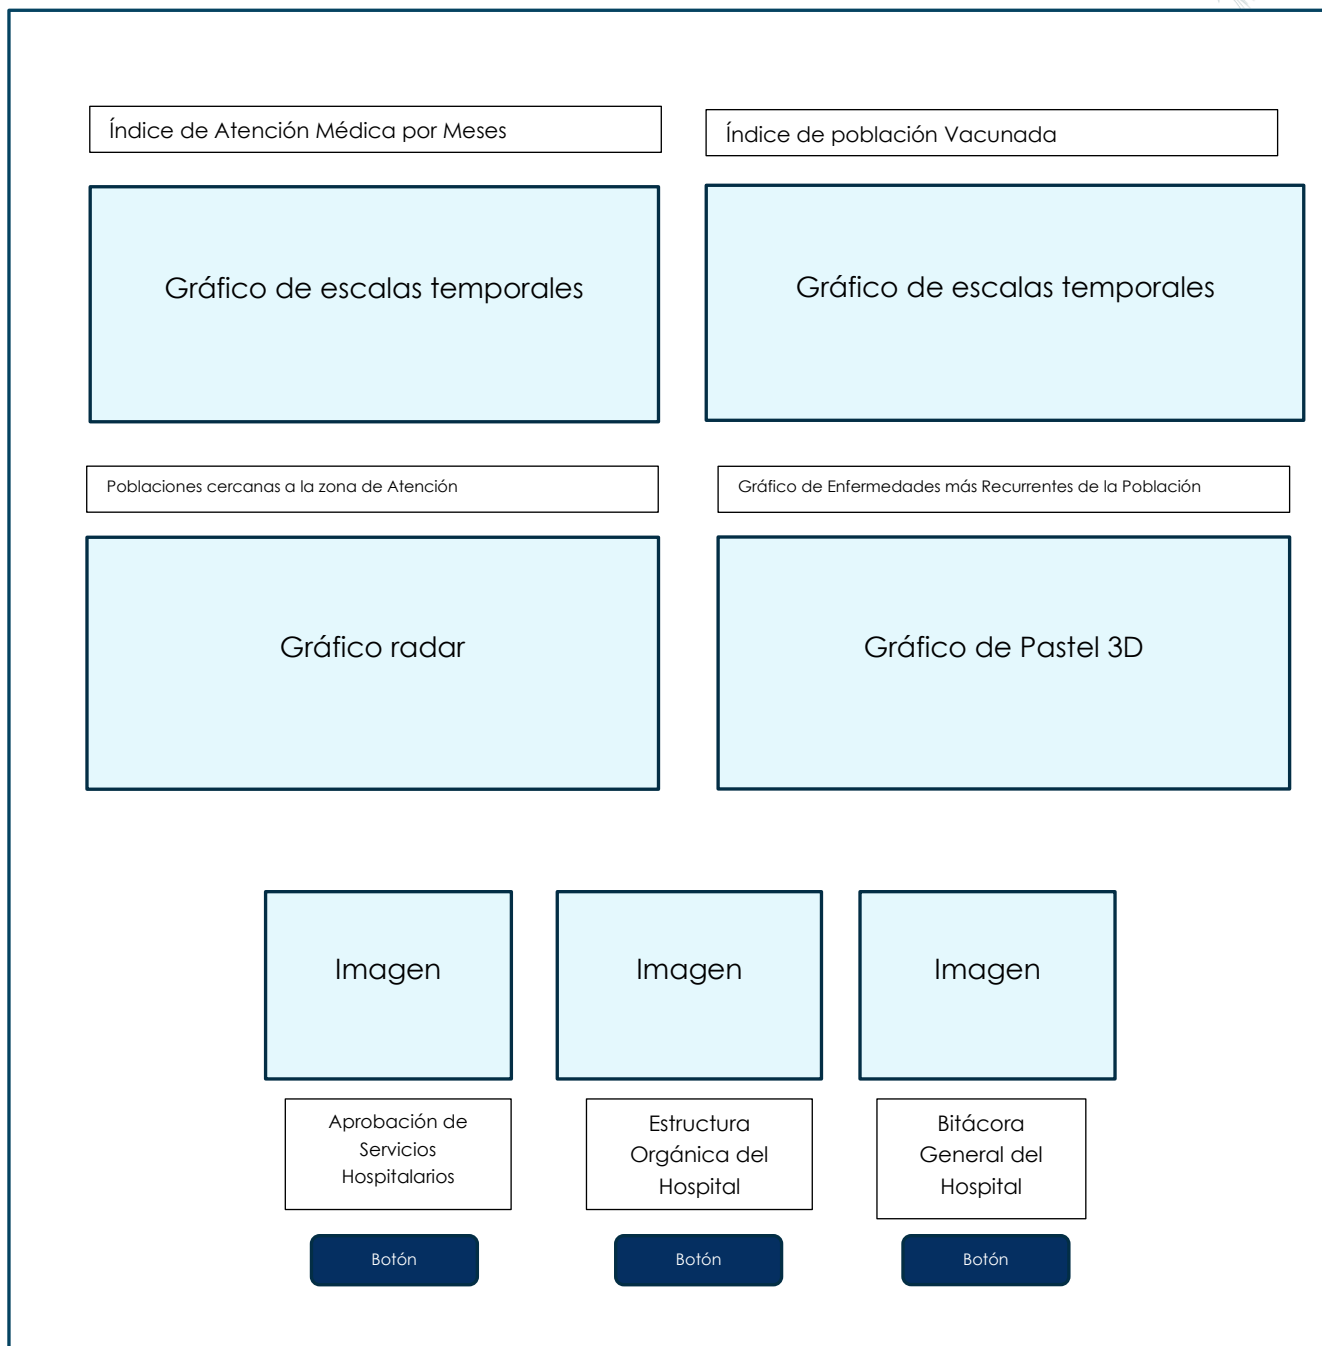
Índice de Atención Médica por Meses

Gráfico de escalas temporales

Índice de población Vacunada

Gráfico de escalas temporales

Poblaciones cercanas a la zona de Atención

Gráfico radar

Gráfico de Enfermedades más Recurrentes de la Población

Gráfico de Pastel 3D

Imagen

Aprobación de Servicios Hospitalarios

Botón

Imagen

Estructura Orgánica del Hospital

Botón

Imagen

Bitácora General del Hospital

Botón